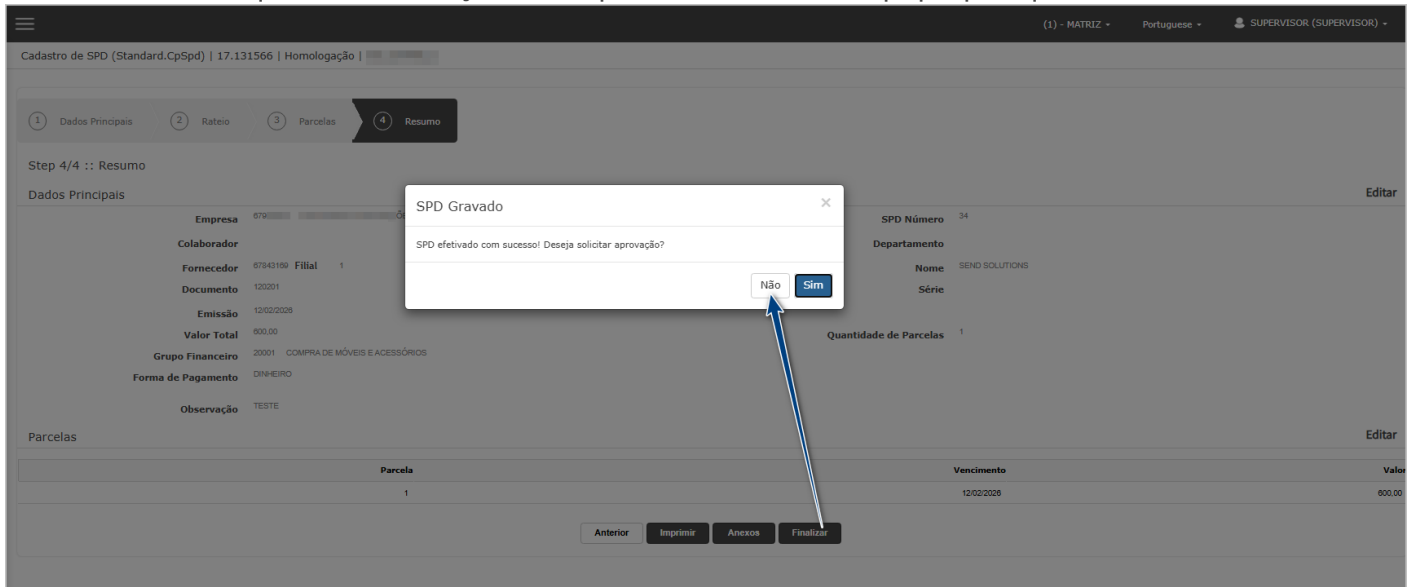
(1) - MATRIZ ▾ Portuguese ▾ SUPERVISOR (SUPERVISOR) ▾

Cadastro de SPD (Standard.CpSpd) | 17.131566 | Homologação | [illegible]

1 Dados Principais 2 Rateio 3 Parcelas 4 Resumo

Step 4/4 :: Resumo

Dados Principais

Editar

Empresa 679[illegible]

Colaborador

Fornecedor 67843169 Filial 1

Documento 120201

Emissão 12/02/2026

Valor Total 600,00

Grupo Financeiro 20001 COMPRA DE MÓVEIS E ACESSÓRIOS

Forma de Pagamento DINHEIRO

Observação TESTE

SPD Número 34

Departamento

Nome SEND SOLUTIONS

Série

Quantidade de Parcelas 1

SPD Gravado

×

SPD efetivado com sucesso! Deseja solicitar aprovação?

Não Sim

Parcelas

Editar

| Parcela | Vencimento | Valor |
|---|---|---|
| 1 | 12/02/2026 | 600,00 |

Anterior Imprimir Anexos Finalizar